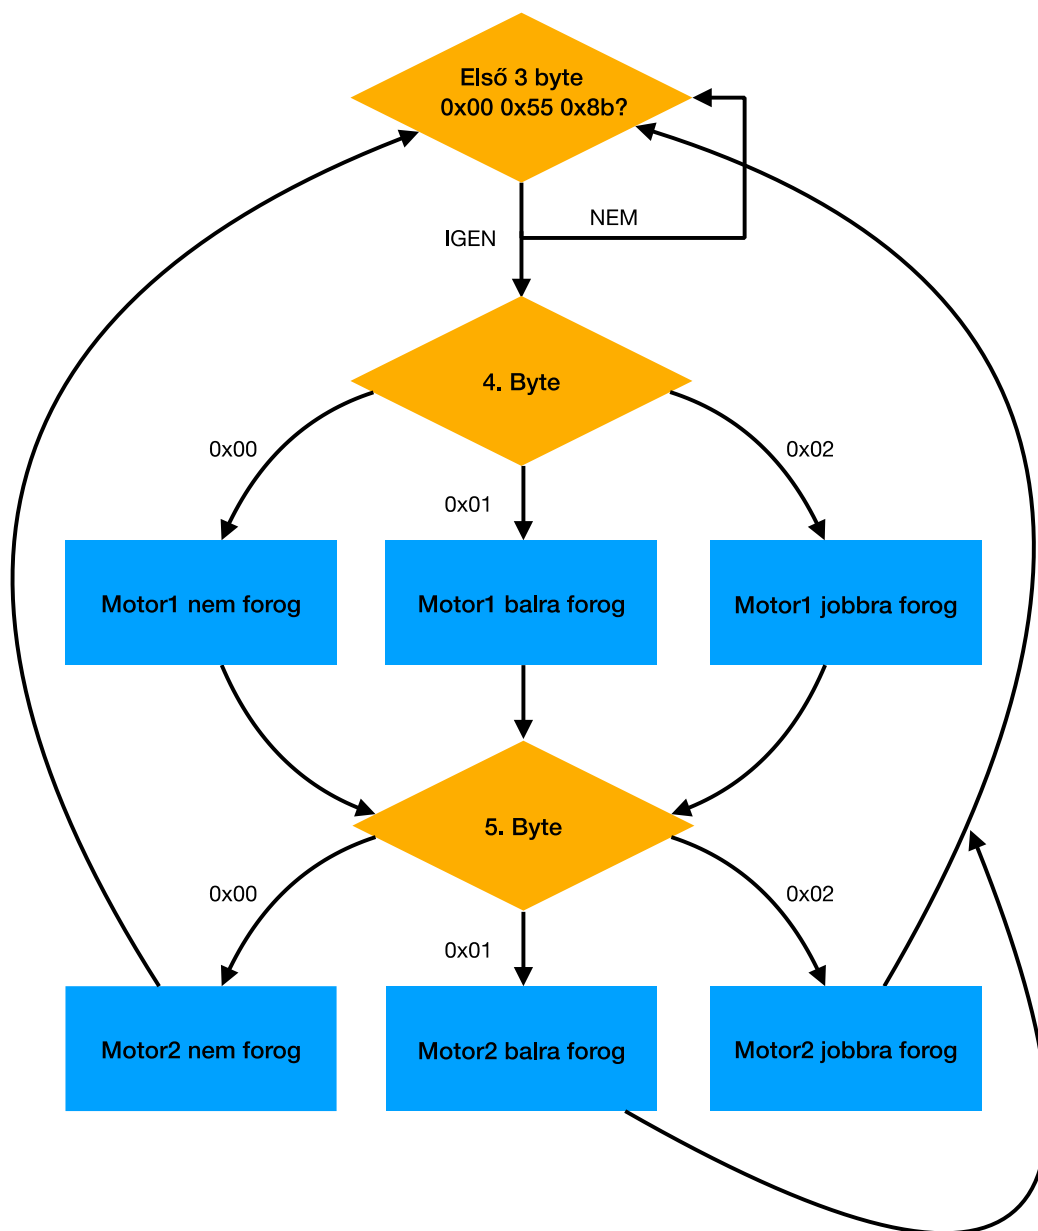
Első 3 byte
0x00 0x55 0x8b?

NEM

IGEN

4. Byte

0x00

0x01

0x02

Motor1 nem forog

Motor1 balra forog

Motor1 jobbra forog

5. Byte

0x00

0x01

0x02

Motor2 nem forog

Motor2 balra forog

Motor2 jobbra forog